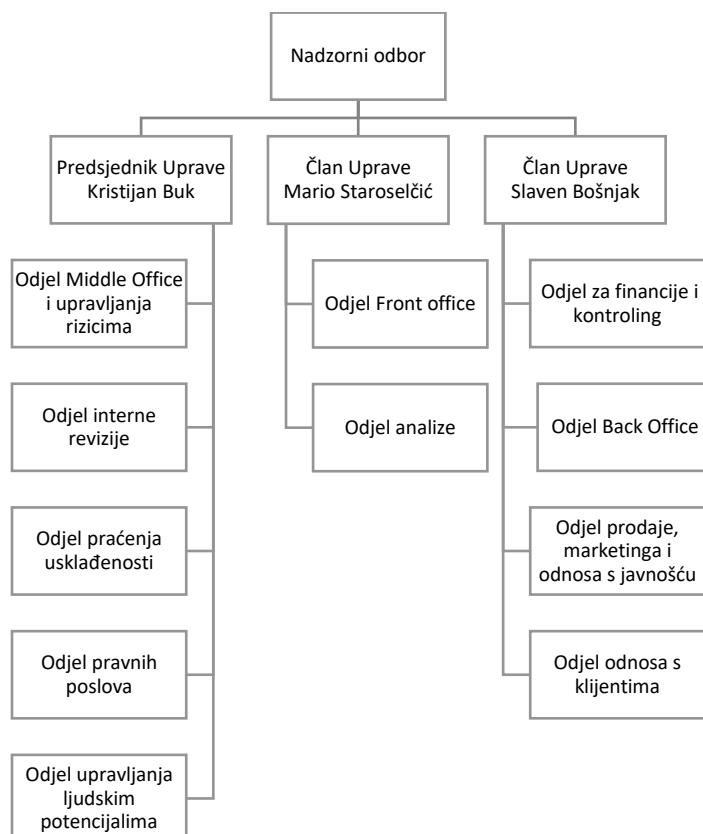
Nadzorni odbor

Predsjednik Uprave
Kristijan Buk

Odjel Middle Office i upravljanja rizicima

Odjel interne revizije

Odjel praćenja usklađenosti

Odjel pravnih poslova

Odjel upravljanja ljudskim potencijalima

Član Uprave
Mario Staroselčić

Odjel Front office

Odjel analize

Član Uprave
Slaven Bošnjak

Odjel za financije i kontroling

Odjel Back Office

Odjel prodaje, marketinga i odnosa s javnošću

Odjel odnosa s klijentima